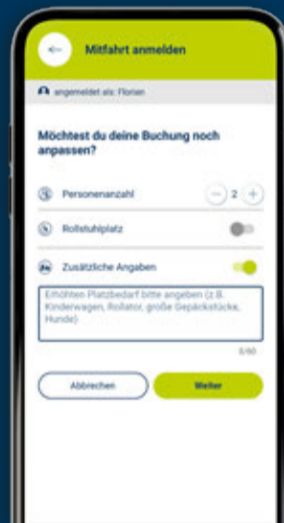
Mitfahrt anmelden

angemeldet als: Florian

Möchtest du deine Buchung noch anpassen?

Personenanzahl

2

Rollstuhlplatz

Zusätzliche Angaben

Erhöhten Platzbedarf bitte angeben (z.B. Kinderwagen, Rollator, große Gepäckstücke, Hunde)

0/60

Abbrechen

Weiter